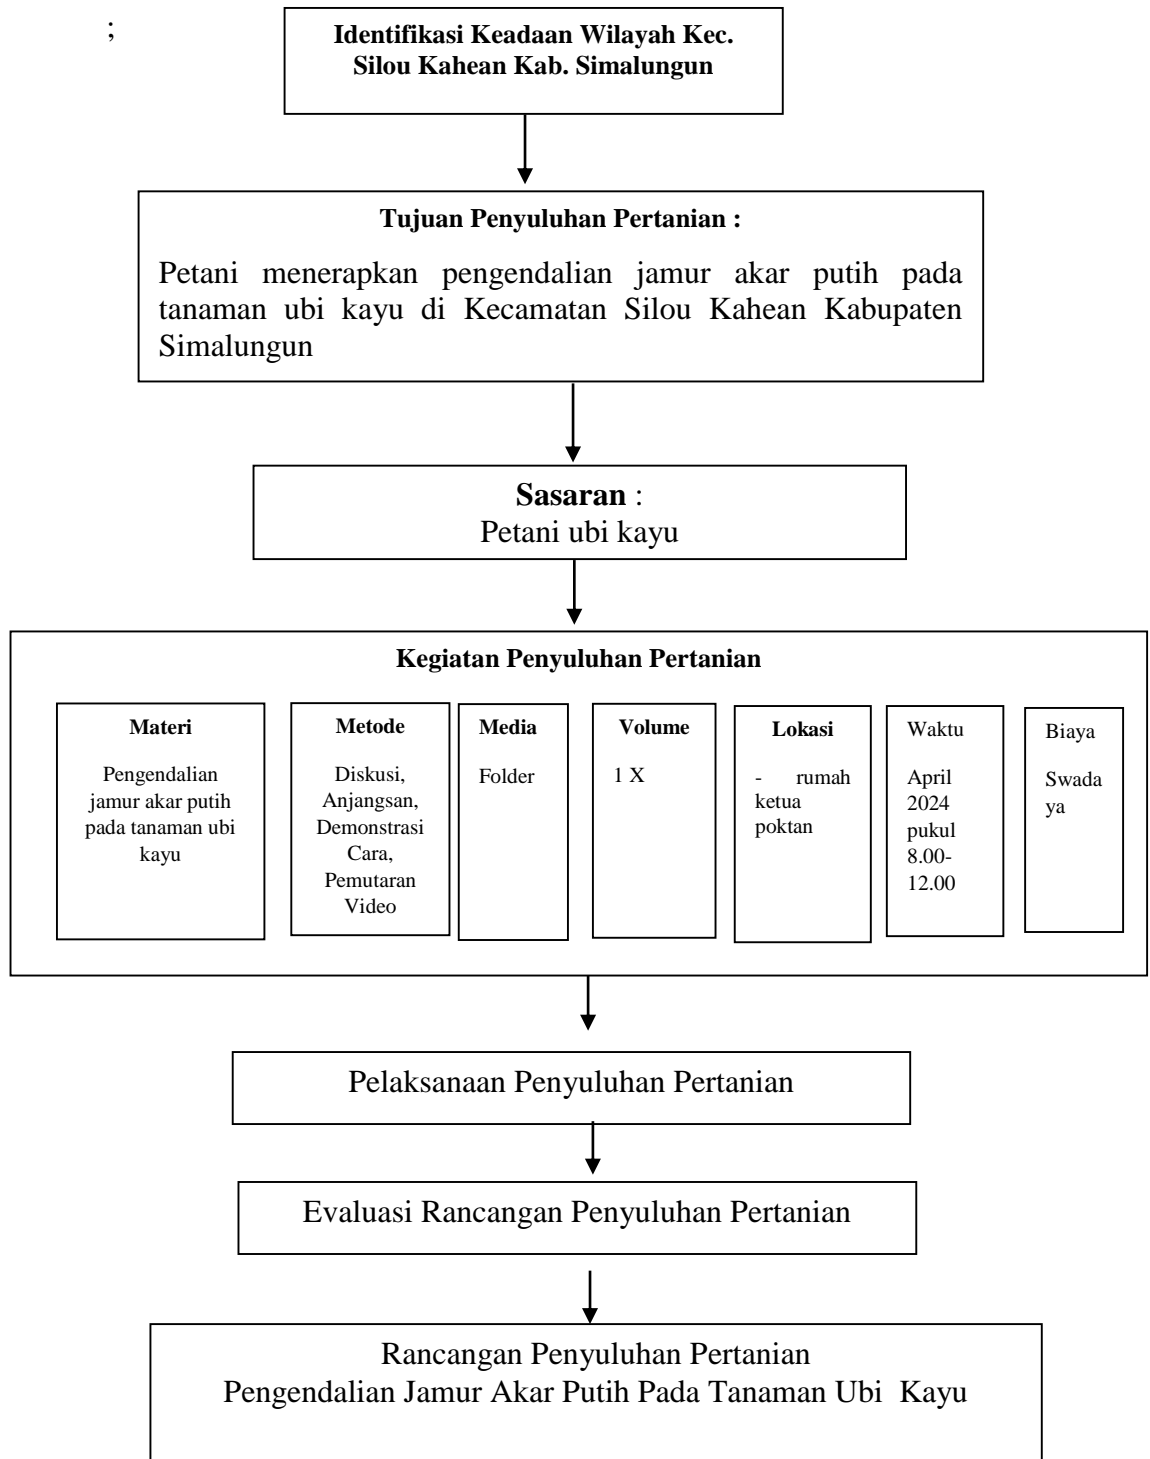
;

Identifikasi Keadaan Wilayah Kec. Silou Kahean Kab. Simalungun

Tujuan Penyuluhan Pertanian :

Petani menerapkan pengendalian jamur akar putih pada tanaman ubi kayu di Kecamatan Silou Kahean Kabupaten Simalungun

Sasaran :
Petani ubi kayu

Kegiatan Penyuluhan Pertanian

Materi

Pengendalian jamur akar putih pada tanaman ubi kayu

Metode

Diskusi, Anjangsan, Demonstrasi Cara, Pemutaran Video

Media

Folder

Volume

1 X

Lokasi

- rumah ketua poktan

Waktu

April 2024 pukul 8.00-12.00

Biaya

Swadaya

Pelaksanaan Penyuluhan Pertanian

Evaluasi Rancangan Penyuluhan Pertanian

Rancangan Penyuluhan Pertanian
Pengendalian Jamur Akar Putih Pada Tanaman Ubi Kayu